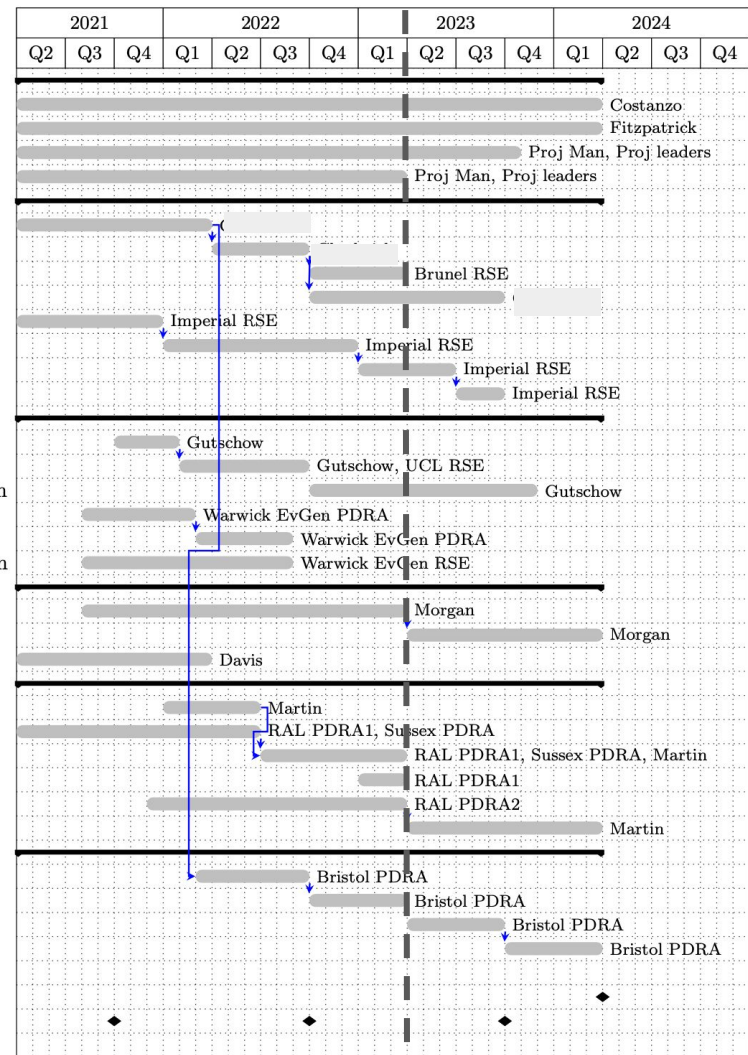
| 2021 | | | 2022 | | | | 2023 | | | | 2024 | | |
|---|---|---|---|---|---|---|---|---|---|---|---|---|---|
| Q2 | Q3 | Q4 | Q1 | Q2 | Q3 | Q4 | Q1 | Q2 | Q3 | Q4 | Q1 | Q2 | Q3 | Q4 |

Costanzo
Fitzpatrick
Proj Man, Proj leaders
Proj Man, Proj leaders

Brunel RSE
Imperial RSE
Imperial RSE
Imperial RSE
Imperial RSE

Gutschow
Gutschow, UCL RSE
n
Gutschow
Warwick EvGen PDRA
Warwick EvGen PDRA
n
Warwick EvGen RSE

Morgan
Morgan
Davis

Martin
RAL PDRA1, Sussex PDRA
RAL PDRA1, Sussex PDRA, Martin
RAL PDRA1
RAL PDRA2
Martin

Bristol PDRA
Bristol PDRA
Bristol PDRA
Bristol PDRA